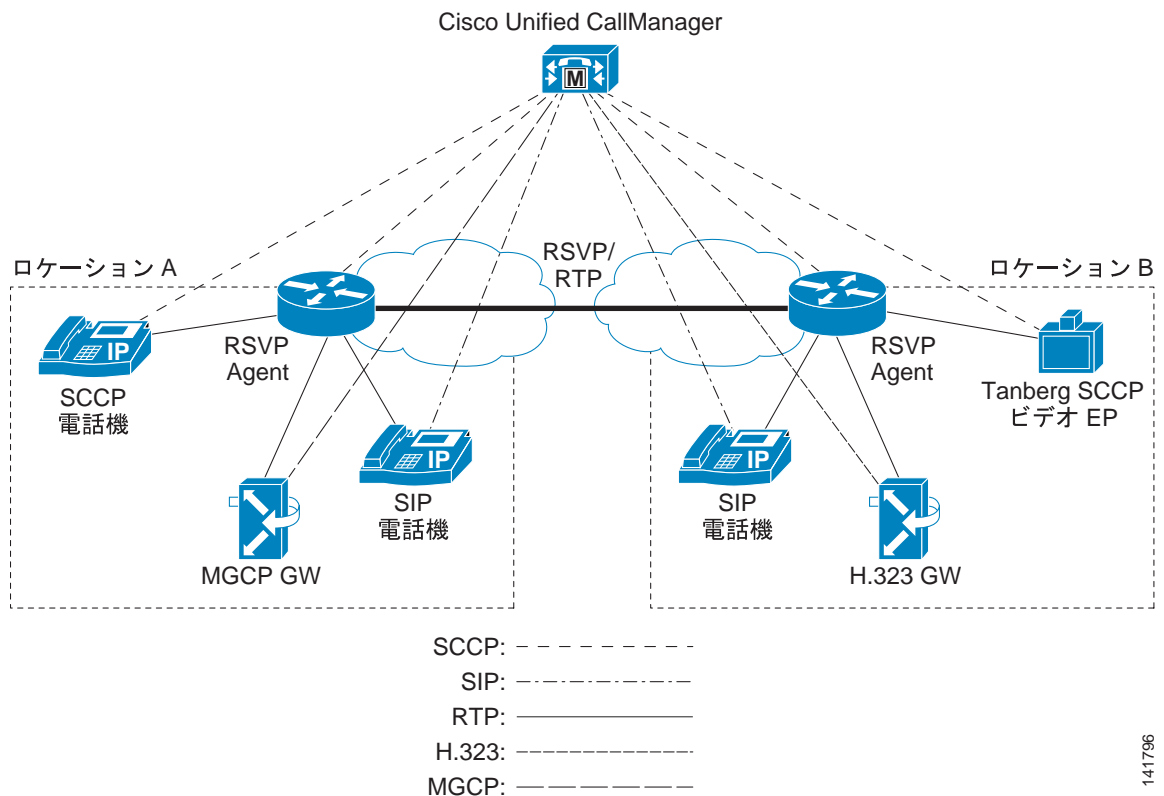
Cisco Unified CallManager

M

ロケーション A

ロケーション B

RSVP/ RTP

IP

SCCP 電話機

RSVP Agent

IP

SIP 電話機

MGCP GW

IP

SIP 電話機

RSVP Agent

Tanberg SCCP ビデオ EP

H.323 GW

SCCP:

SIP:

RTP:

H.323:

MGCP:

141796